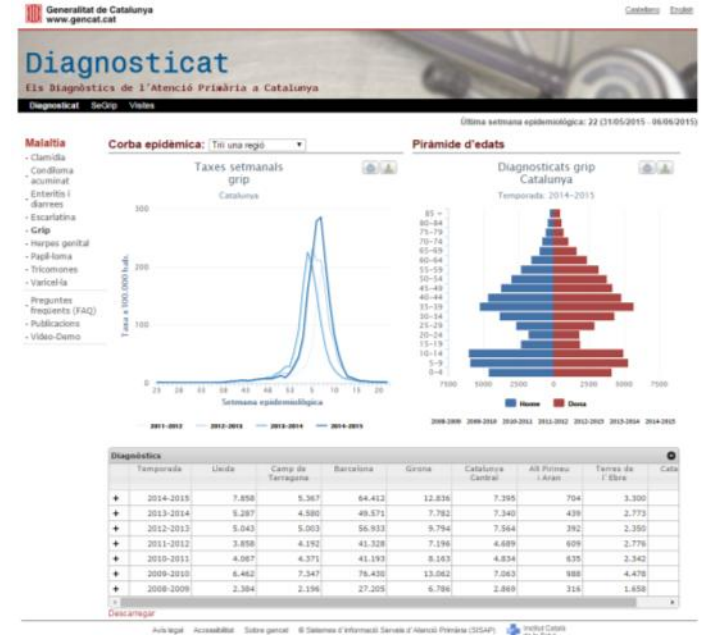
Generalitat de Catalunya
www.gencat.cat

Castellano English

Diagnosticat
Els Diagnòstics de l'Atenció Primària a Catalunya

Diagnosticat SeGrip Visites

Última setmana epidemiològica: 22 (31/05/2015 - 06/06/2015)

Malaltia
- Clamídia
- Condiloma acuminat
- Enteritis i diarrees
- Escarlatina
- Grip
- Herpes genital
- Papil·loma
- Tricomones
- Varicel·la
- Preguntes freqüents (FAQ)
- Publicacions
- Vídeo-Demo

Corba epidèmica: Trïi una regió

Taxes setmanals grip
Catalunya

Taxa x 100.000 hab.

300
200
100
0

25 28 31 34 37 40 43 46 49 52 3 6 9 12 15 18 21

Setmana epidemiològica

2011-2012 2012-2013 2013-2014 2014-2015

Piràmide d'edats

Diagnosticats grip Catalunya
Temporada: 2014-2015

85 +
80-84
75-79
70-74
65-69
60-64
55-59
50-54
45-49
40-44
35-39
30-34
25-29
20-24
15-19
10-14
5-9
0-4

7500 5000 2500 0 2500 5000 7500

Home Dona

2008-2009 2009-2010 2010-2011 2011-2012 2012-2013 2013-2014 2014-2015

Diagnòstics

| | Temporada | Lleida | Camp de Tarragona | Barcelona | Girona | Catalunya Central | Alt Pirineu i Aran | Terres de l'Ebre | Cata |
|---|---|---|---|---|---|---|---|---|---|
| + | 2014-2015 | 7.858 | 5.367 | 64.412 | 12.836 | 7.395 | 704 | 3.300 | |
| + | 2013-2014 | 5.287 | 4.580 | 49.571 | 7.782 | 7.340 | 439 | 2.773 | |
| + | 2012-2013 | 5.043 | 5.003 | 56.933 | 9.794 | 7.564 | 392 | 2.350 | |
| + | 2011-2012 | 3.858 | 4.192 | 41.328 | 7.196 | 4.689 | 609 | 2.776 | |
| + | 2010-2011 | 4.067 | 4.371 | 41.193 | 8.163 | 4.834 | 635 | 2.342 | |
| + | 2009-2010 | 6.462 | 7.347 | 76.430 | 13.062 | 7.063 | 988 | 4.478 | |
| + | 2008-2009 | 2.384 | 2.196 | 27.205 | 6.786 | 2.869 | 316 | 1.658 | |

Descarregar

Avís legal Accessibilitat Sobre gencat © Sistemes d'Informació Serveis d'Atenció Primària (SISAP) Institut Català de la Salut